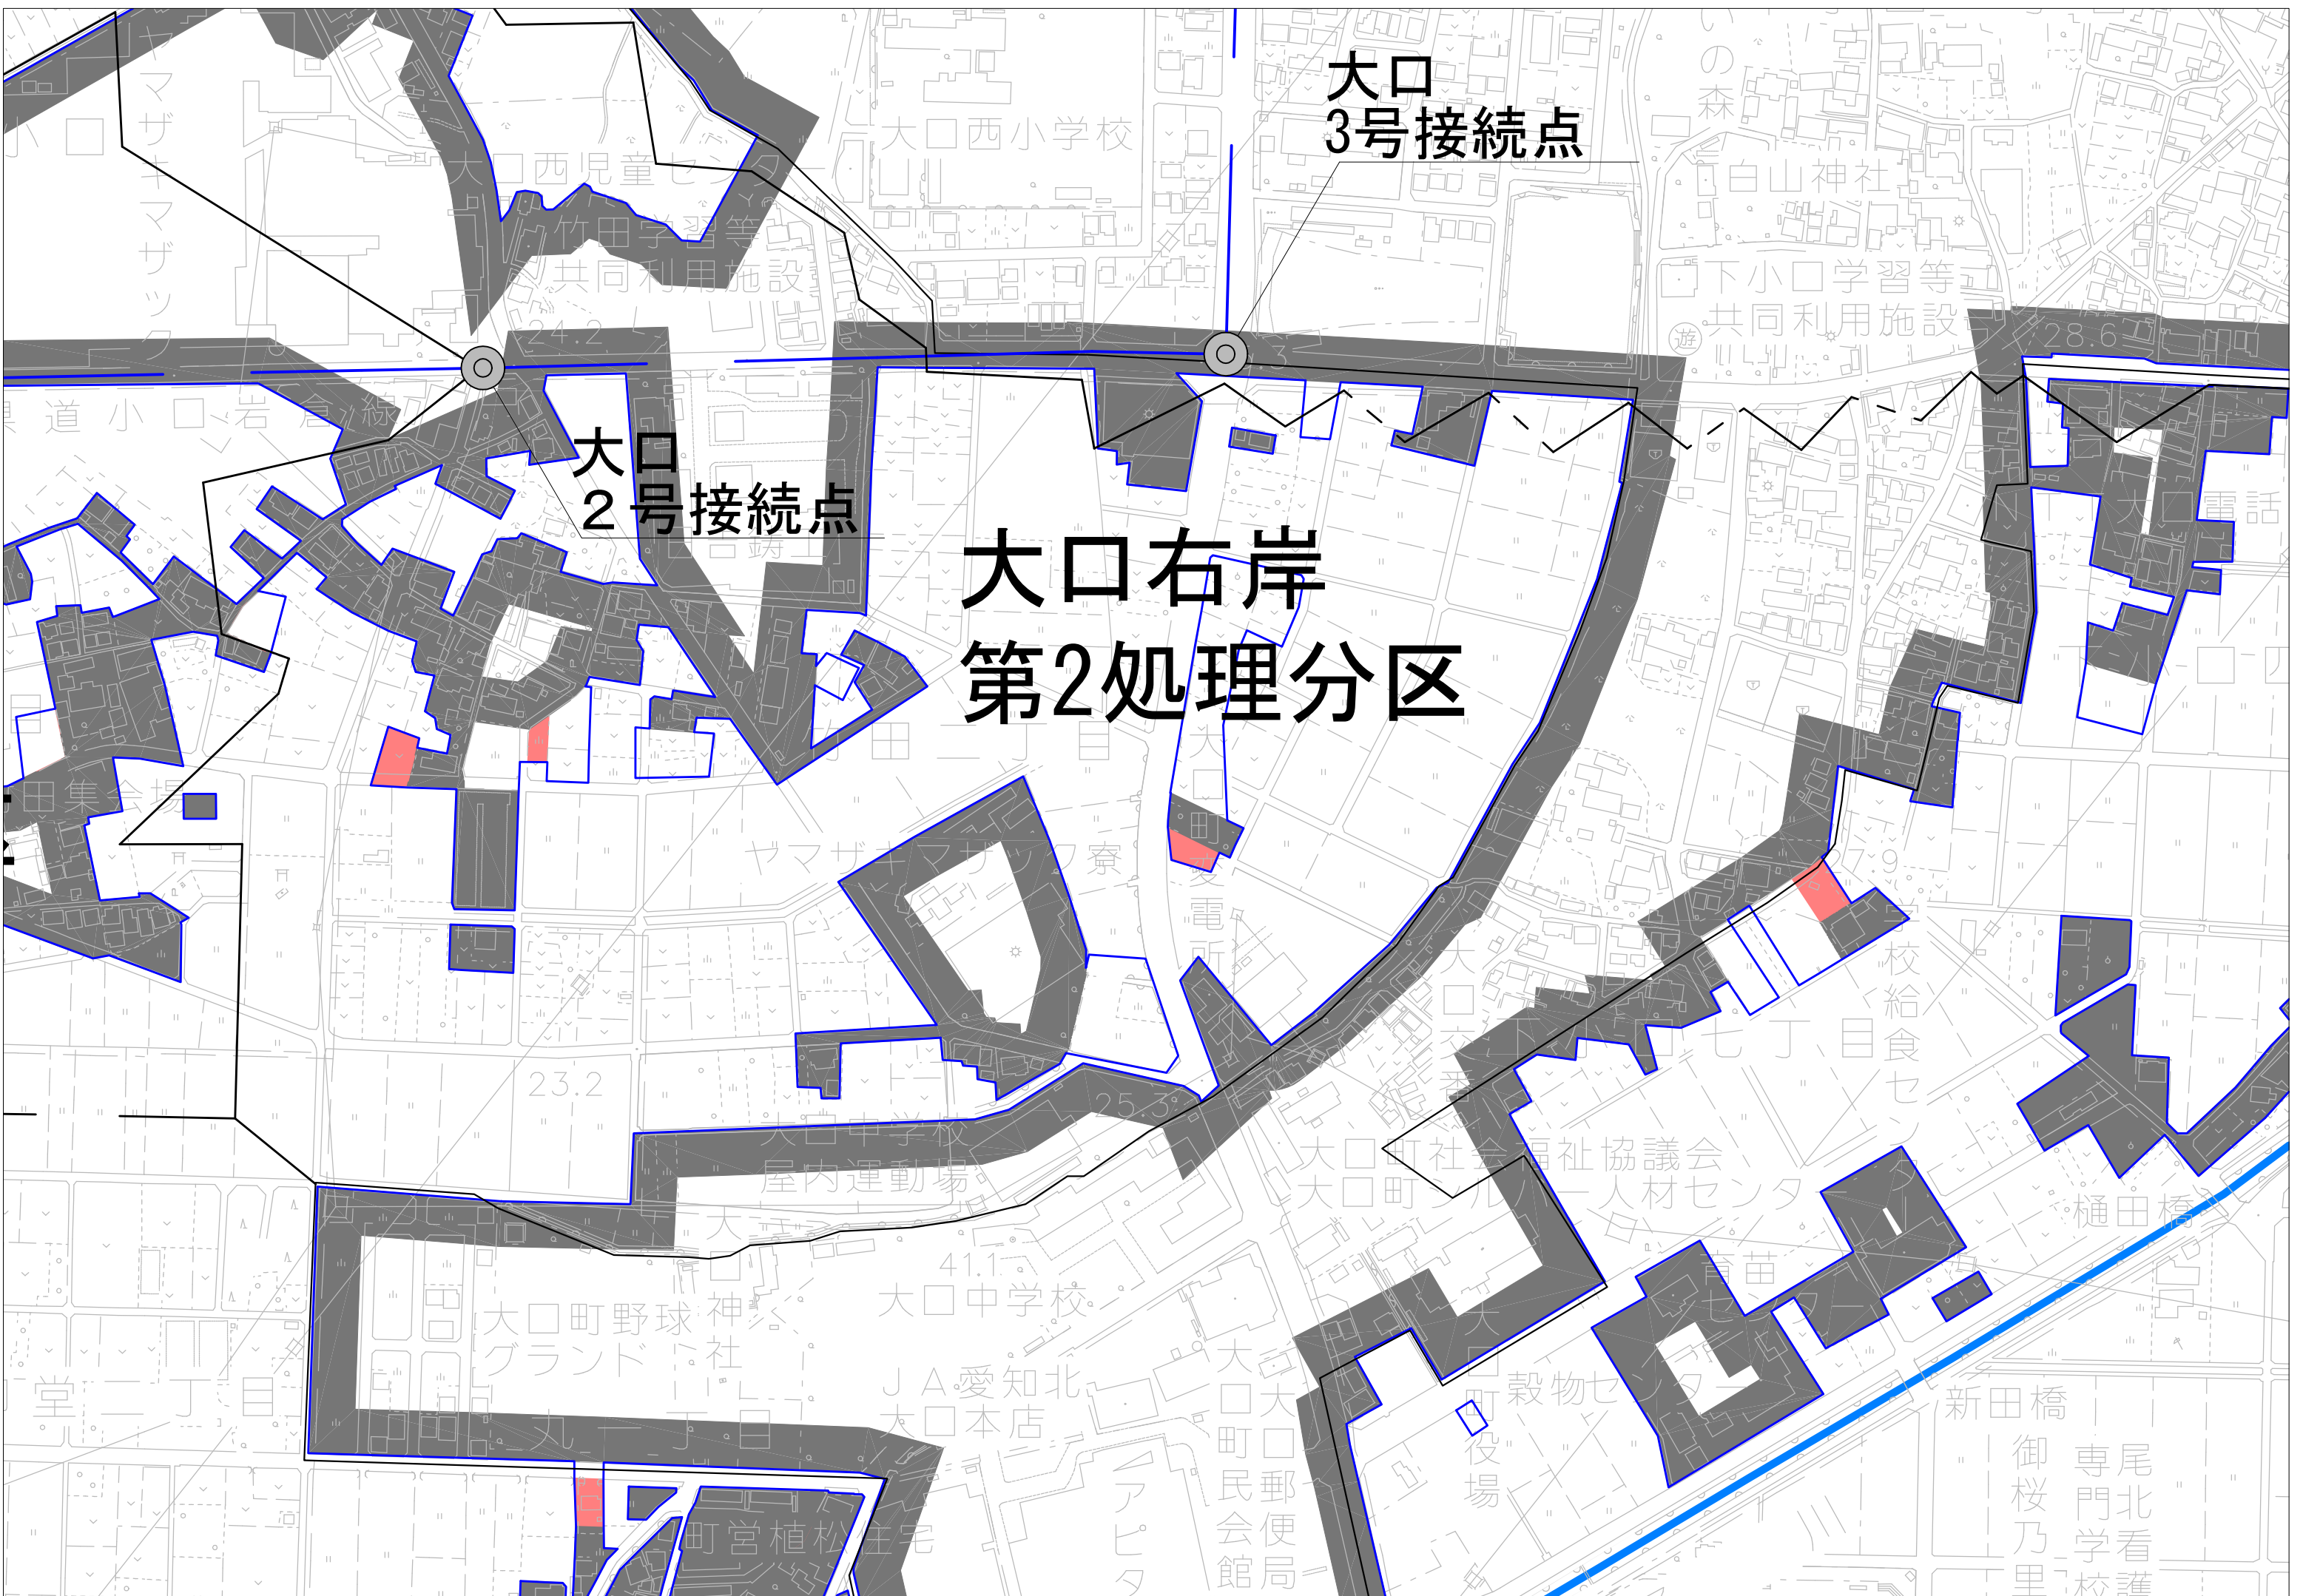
大口
3号接続点

大口
２号接続点

大口右岸
第2処理分区

大口西小学校
大口西児童センター
竹田学習等
共同利用施設
白山神社
下小口学習等
共同利用施設
いの森
ヤマザキマザック
ヤマザキマザック寮
大口中学校
屋内運動場
大口中学校
大口町野球グランド
神社
ＪＡ愛知北
大口本店
町営植松住宅
大口町社会福祉協議会
大口町シルバー人材センター
育苗センター
穀物センター
大口町役場
大口町民会館
大口郵便局
大口電話
樋田橋
新田橋
御桜乃里
尾北看護専門学校
学校給食センター
24.2
28.6
23.2
25.3
41.1
27.9